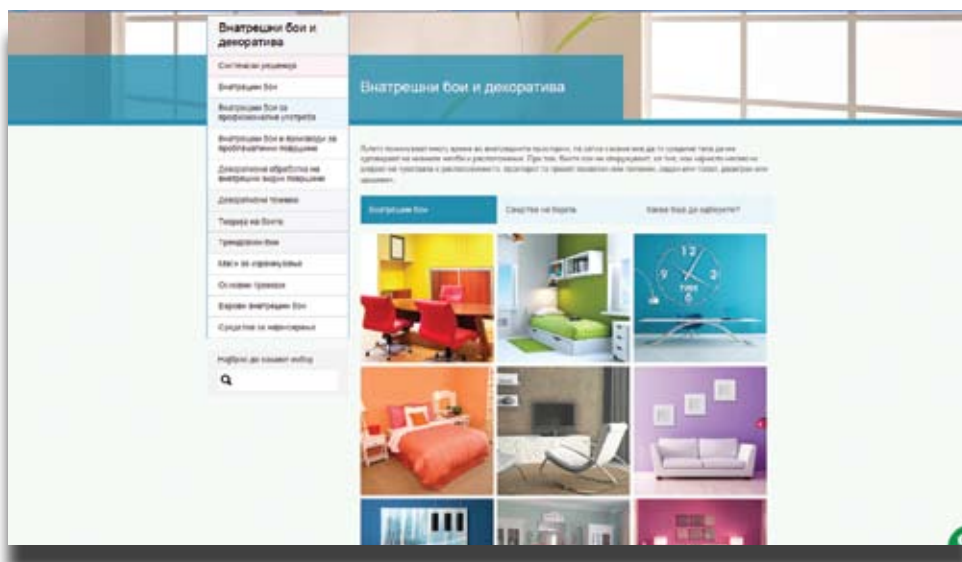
Внатрешни бои и декоратива

Системски решенија

Внатрешни бои

Внатрешни бои за професионални употреба

Внатрешни бои и производи за професионални површини

Декоративна обработка на внатрешни ѕидни површини

Декоративни техники

Тајмер на боите

Трендовски бои

Маси за израмнување

Основни премази

Варови внатрешни бои

Средства за нијансирање

Најбрзо до вашиот избор

Внатрешни бои и декоратива

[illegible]

Внатрешни бои

Својства на боите

Каква боја да одберете?

12
3
6
9